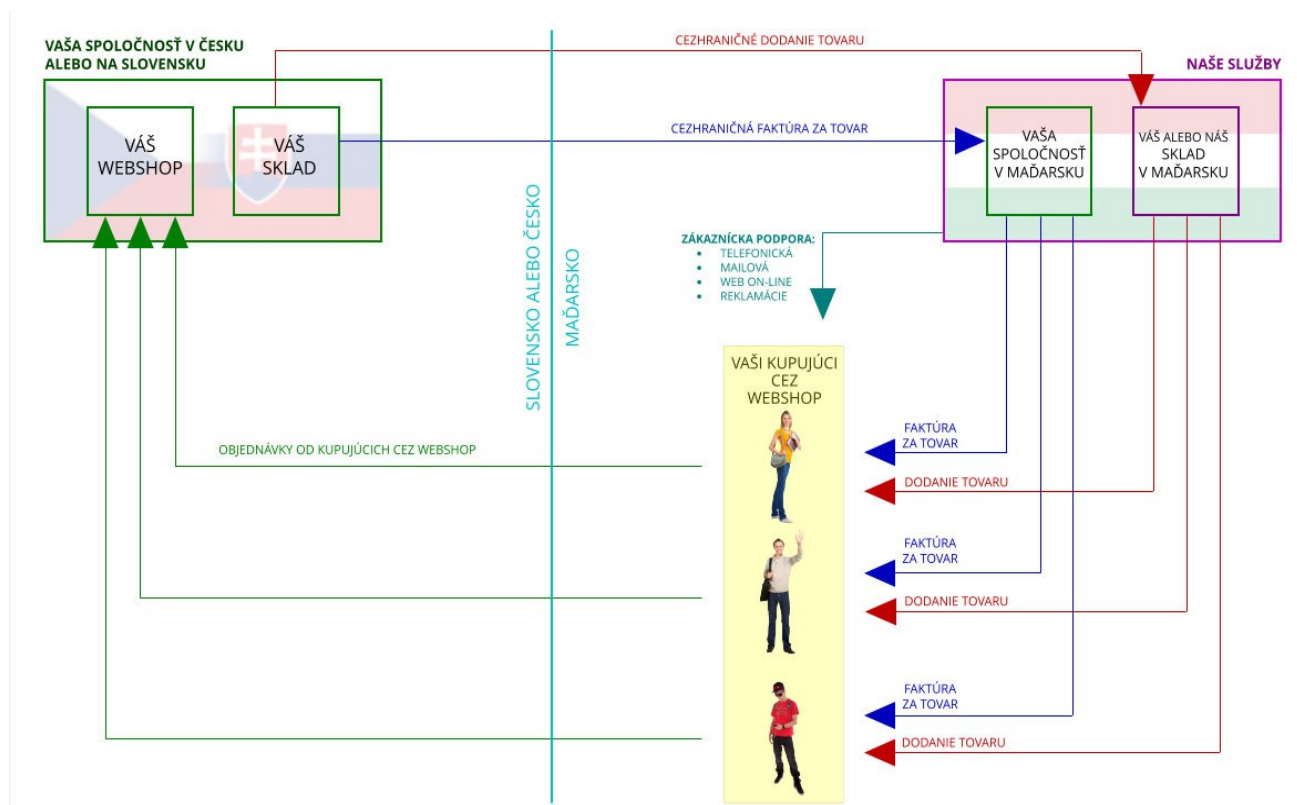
VAŠA SPOLOČNOSŤ V ČESKU ALEBO NA SLOVENSKU

VÁŠ WEBSHOP

VÁŠ SKLAD

CEZHRANIČNÉ DODANIE TOVARU

CEZHRANIČNÁ FAKTÚRA ZA TOVAR

NAŠE SLUŽBY

VAŠA SPOLOČNOSŤ V MAĎARSKU

VÁŠ ALEBO NÁŠ SKLAD V MAĎARSKU

SLOVENSKO ALEBO ČESKO

MAĎARSKO

ZÁKAZNÍCKA PODPORA:
• TELEFONICKÁ
• MAILOVÁ
• WEB ON-LINE
• REKLAMÁCIE

VAŠI KUPUJÚCI CEZ WEBSHOP

OBJEDNÁVKY OD KUPUJÚCICH CEZ WEBSHOP

FAKTÚRA ZA TOVAR

DODANIE TOVARU

FAKTÚRA ZA TOVAR

DODANIE TOVARU

FAKTÚRA ZA TOVAR

DODANIE TOVARU